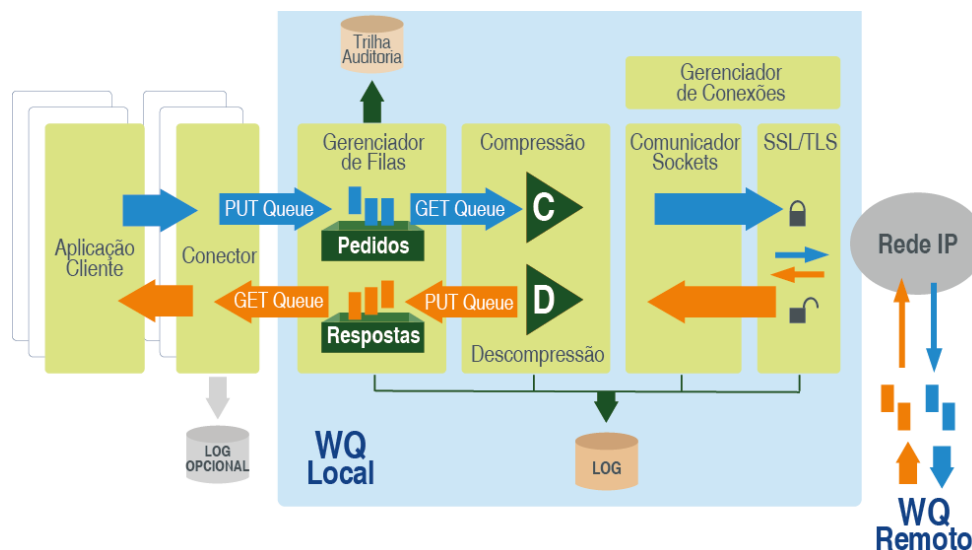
Trilha Auditoria

Gerenciador de Conexões

Aplicação Cliente

Conector

Gerenciador de Filas

Compressão

Comunicador Sockets

SSL/TLS

PUT Queue

GET Queue

C

Pedidos

Rede IP

GET Queue

PUT Queue

D

Respostas

Descompressão

LOG OPCIONAL

LOG

WQ Local

WQ Remoto